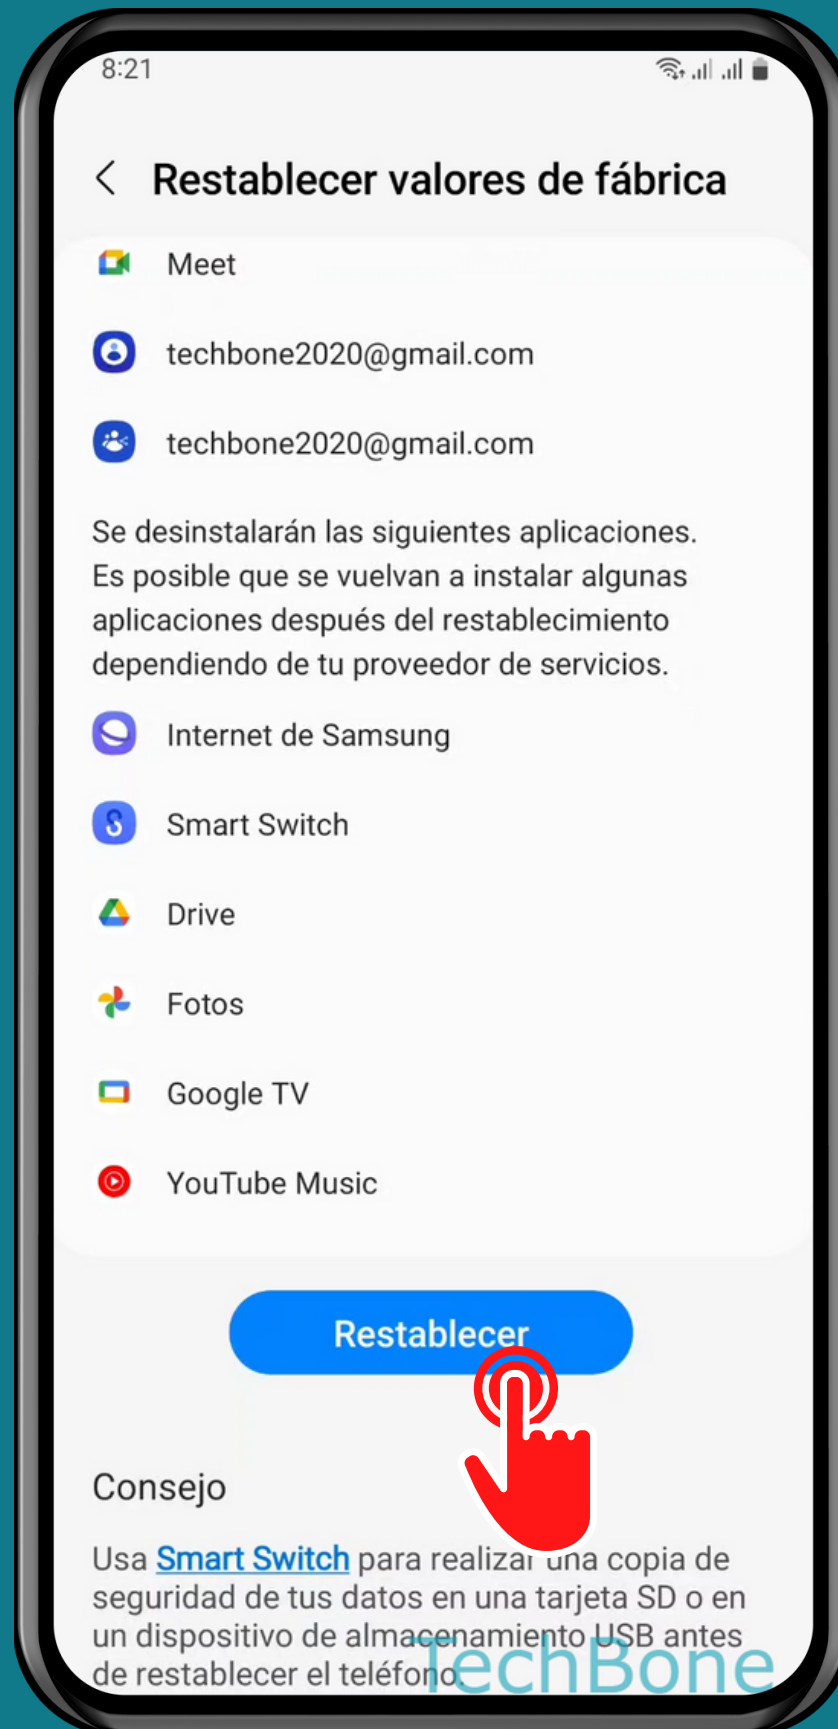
8:21

Restablecer valores de fábrica

Meet

techbone2020@gmail.com

techbone2020@gmail.com

Se desinstalarán las siguientes aplicaciones. Es posible que se vuelvan a instalar algunas aplicaciones después del restablecimiento dependiendo de tu proveedor de servicios.

Internet de Samsung

Smart Switch

Drive

Fotos

Google TV

YouTube Music

Restablecer

Consejo

Usa Smart Switch para realizar una copia de seguridad de tus datos en una tarjeta SD o en un dispositivo de almacenamiento USB antes de restablecer el teléfono

TechBone